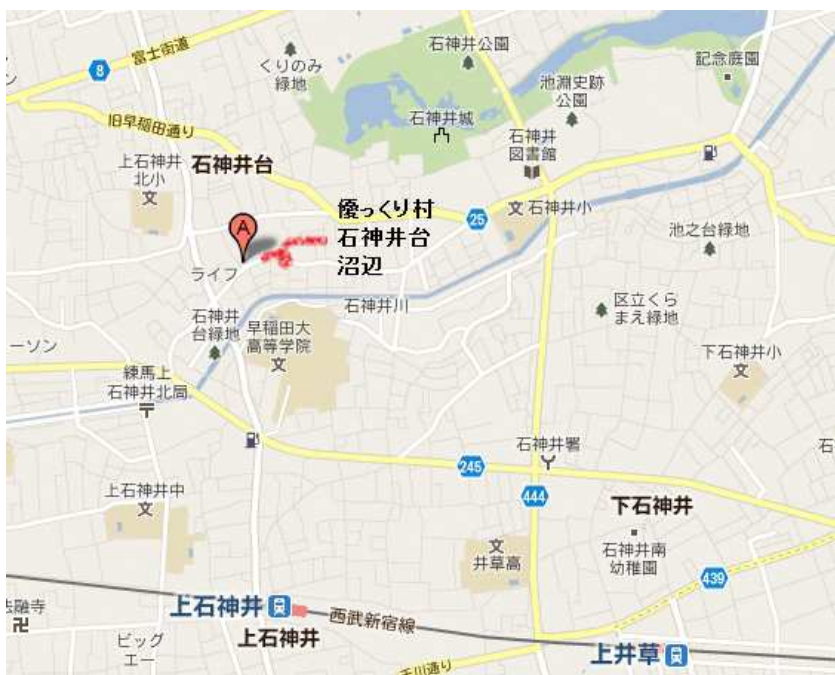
8
富士街道
くりのみ
緑地
石神井公園
記念庭園
池淵史跡
公園
旧早稲田通り
石神井城
石神井
図書館
上石神井
北小
文
石神井台
優っくり村
石神井台
沼辺
25
文 石神井小
池之台緑地
A
ライフ
石神井川
区立くら
まえ緑地
石神井
台緑地
早稲田大
高等学院
文
ーソン
練馬上
石神井北局
下石神井小
文
石神井署
石
245
444
上石神井中
文
下石神井
文
井草高
石神井南
幼稚園
439
禅寺
卍
上石神井
西武新宿線
上石神井
ビッグ
エー
上井草